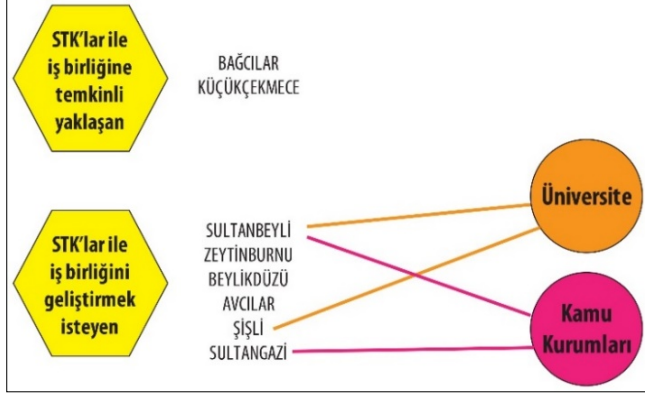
STK'lar ile iş birliğine temkinli yaklaşan

BAĞCILAR
KÜÇÜKÇEKMECE

STK'lar ile iş birliğini geliştirmek isteyen

SULTANBEYLİ
ZEYTİNBURNU
BEYLİKDÜZÜ
AVCILAR
ŞİŞLİ
SULTANGAZİ

Üniversite

Kamu Kurumları